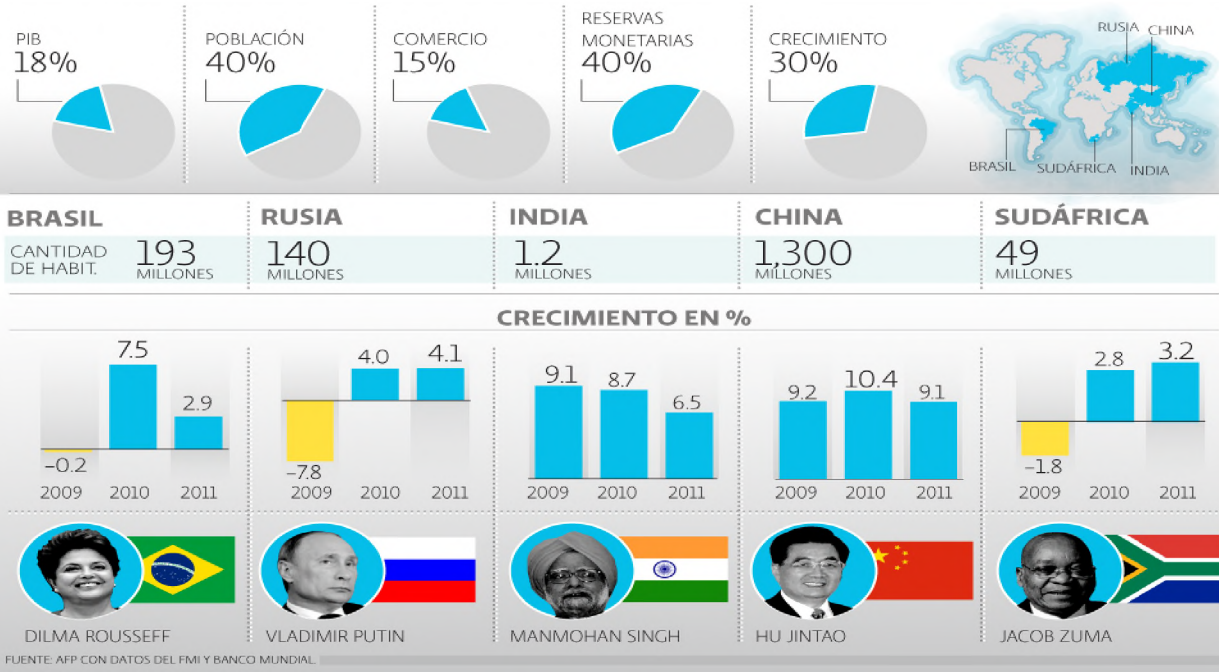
PIB
18%

POBLACIÓN
40%

COMERCIO
15%

RESERVAS MONETARIAS
40%

CRECIMIENTO
30%

RUSIA
CHINA
BRASIL
SUDÁFRICA
INDIA

| BRASIL | RUSIA | INDIA | CHINA | SUDÁFRICA |
|---|---|---|---|---|
| CANTIDAD DE HABIT. 193 MILLONES | 140 MILLONES | 1.2 MILLONES | 1,300 MILLONES | 49 MILLONES |

CRECIMIENTO EN %

-0.2 7.5 2.9
2009 2010 2011

-7.8 4.0 4.1
2009 2010 2011

9.1 8.7 6.5
2009 2010 2011

9.2 10.4 9.1
2009 2010 2011

-1.8 2.8 3.2
2009 2010 2011

DILMA ROUSSEFF
VLADIMIR PUTIN
MANMOHAN SINGH
HU JINTAO
JACOB ZUMA

FUENTE: AFP CON DATOS DEL FMI Y BANCO MUNDIAL